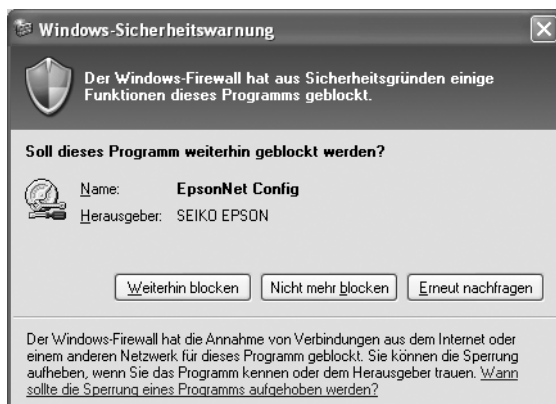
Windows-Sicherheitswarnung

Der Windows-Firewall hat aus Sicherheitsgründen einige Funktionen dieses Programms geblockt.

Soll dieses Programm weiterhin geblockt werden?

Name: EpsonNet Config

Herausgeber: SEIKO EPSON

Weiterhin blocken | Nicht mehr blocken | Erneut nachfragen

Der Windows-Firewall hat die Annahme von Verbindungen aus dem Internet oder einem anderen Netzwerk für dieses Programm geblockt. Sie können die Sperrung aufheben, wenn Sie das Programm kennen oder dem Herausgeber trauen. Wann sollte die Sperrung eines Programms aufgehoben werden?